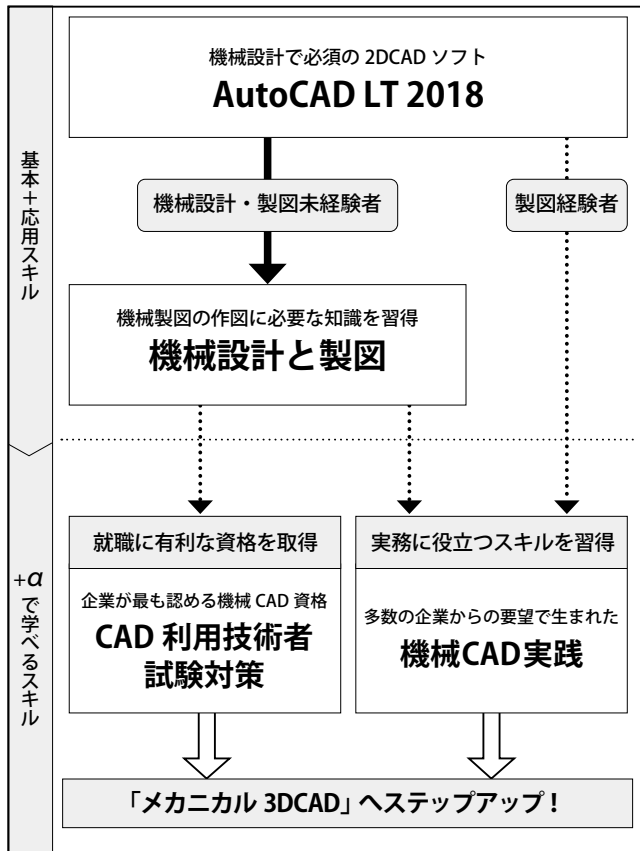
基本+応用スキル

機械設計で必須の 2DCAD ソフト
AutoCAD LT 2018

機械設計・製図未経験者

製図経験者

機械製図の作図に必要な知識を習得
機械設計と製図

+$\alpha$で学べるスキル

就職に有利な資格を取得

企業が最も認める機械 CAD 資格
CAD 利用技術者試験対策

実務に役立つスキルを習得

多数の企業からの要望で生まれた
機械CAD実践

「メカニカル 3DCAD」へステップアップ！